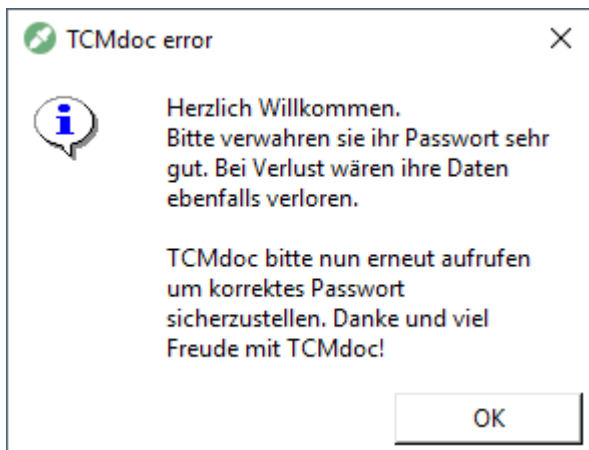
TCMdoc error

×

Herzlich Willkommen.
Bitte verwahren sie ihr Passwort sehr gut. Bei Verlust wären ihre Daten ebenfalls verloren.

TCMdoc bitte nun erneut aufrufen um korrektes Passwort sicherzustellen. Danke und viel Freude mit TCMdoc!

OK